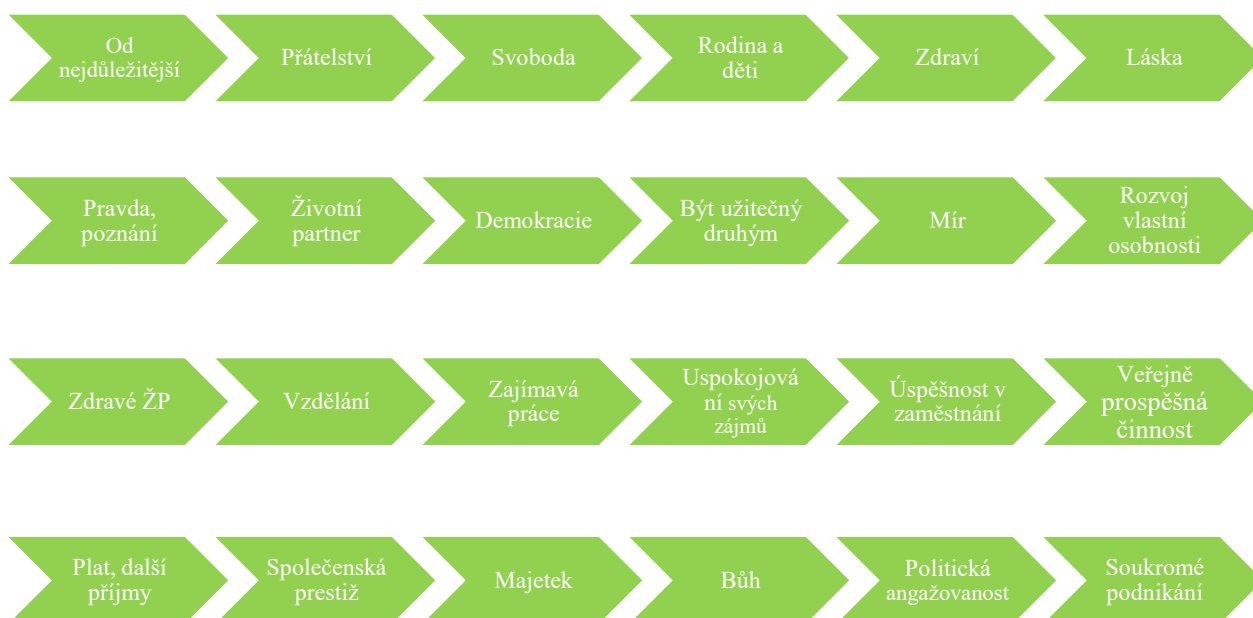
Od nejdůležitější

Přátelství

Svoboda

Rodina a děti

Zdraví

Láska

Pravda, poznání

Životní partner

Demokracie

Být užitečný druhým

Mír

Rozvoj vlastní osobnosti

Zdravé ŽP

Vzdělání

Zajímavá práce

Uspokojování svých zájmů

Úspěšnost v zaměstnání

Veřejně prospěšná činnost

Plat, další příjmy

Společenská prestiž

Majetek

Bůh

Politická angažovanost

Soukromé podnikání